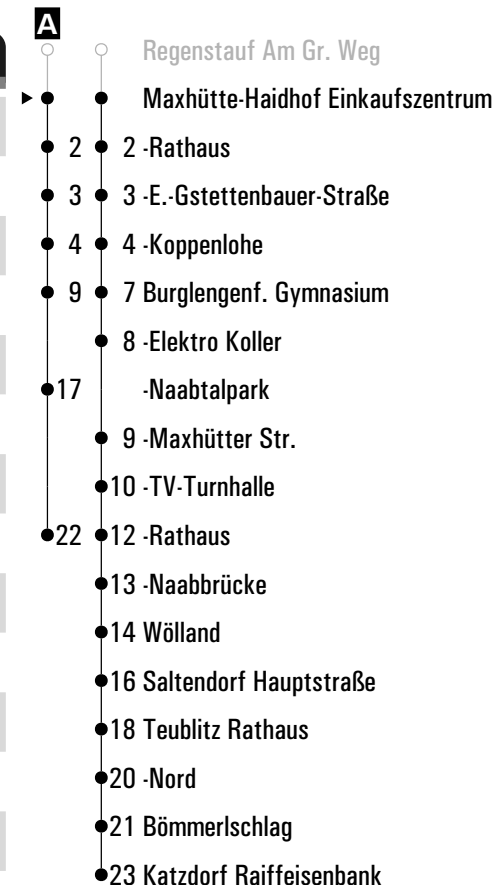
A

Regenstauf Am Gr. Weg

Maxhütte-Haidhof Einkaufszentrum

2 2 -Rathaus

3 3 -E.-Gstettenbauer-Straße

4 4 -Koppenlohe

9 7 Burglengenf. Gymnasium

8 -Elektro Koller

17 -Naabtalpark

9 -Maxhütter Str.

10 -TV-Turnhalle

22 12 -Rathaus

13 -Naabbrücke

14 Wölland

16 Saltendorf Hauptstraße

18 Teublitz Rathaus

20 -Nord

21 Bömmerlschlag

23 Katzdorf Raiffeisenbank